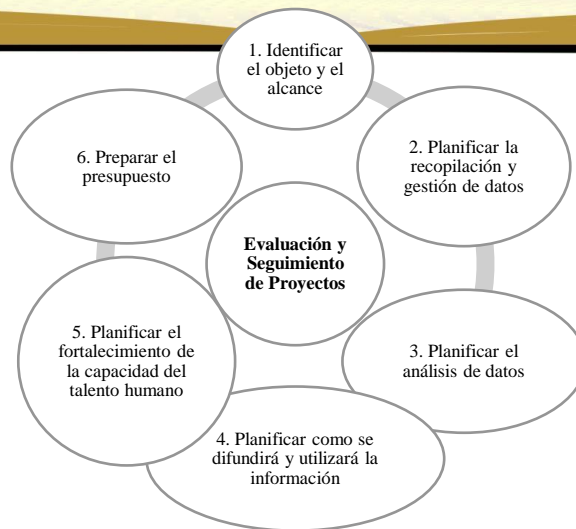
Evaluación y Seguimiento de Proyectos

1. Identificar el objeto y el alcance

2. Planificar la recopilación y gestión de datos

3. Planificar el análisis de datos

4. Planificar como se difundirá y utilizará la información

5. Planificar el fortalecimiento de la capacidad del talento humano

6. Preparar el presupuesto